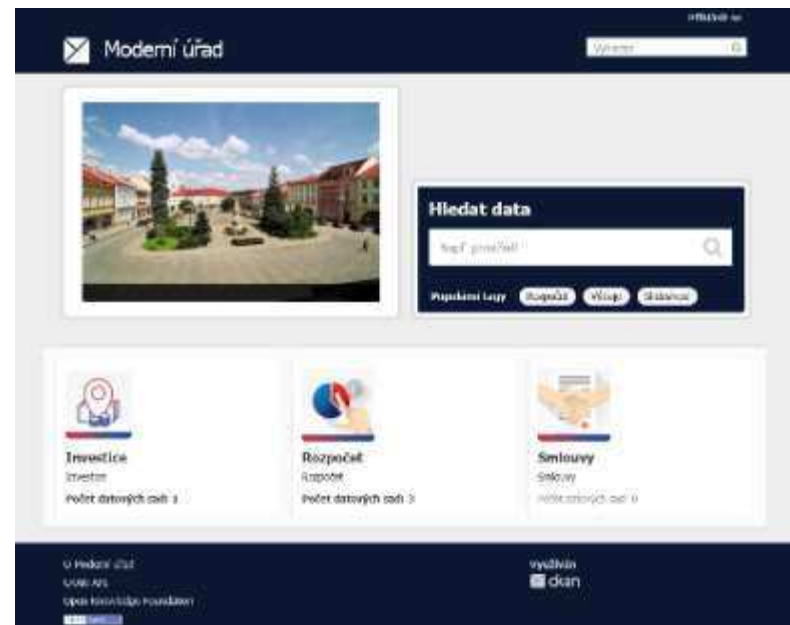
Přihlásit se

Moderní úřad

Vyhledat

Hledat data

Např. prostředí

Populární tagy Rozpočet Výdaje Skládková

Investice
Investice
Počet datových sad: 1

Rozpočet
Rozpočet
Počet datových sad: 3

Smlouvy
Smlouvy
Počet datových sad: 0

O Moderní úřad
CKAN API
Open Knowledge Foundation
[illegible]

Využíváme
ckan